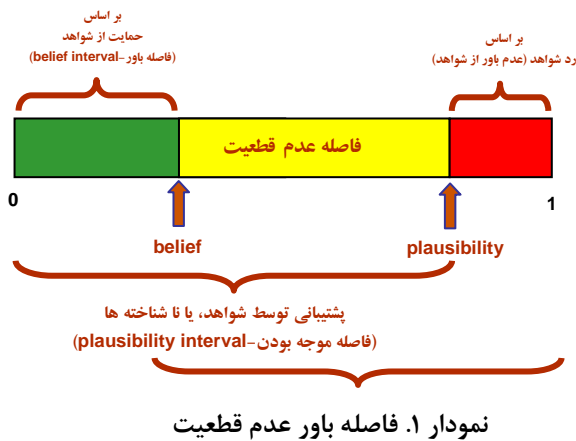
بر اساس
حمایت از شواهد
(belief interval-فاصله باور)

بر اساس
رد شواهد (عدم باور از شواهد)

فاصله عدم قطعیت

0

1

belief

plausibility

پشتیبانی توسط شواهد، یا نا شناخته ها
(plausibility interval-فاصله موجه بودن)

نمودار ۱. فاصله باور عدم قطعیت